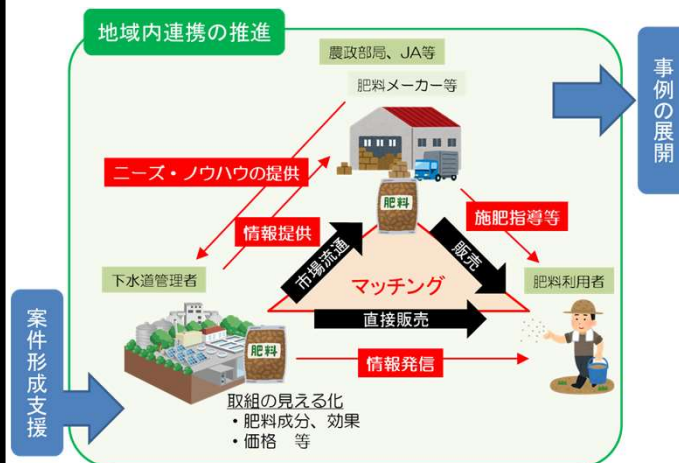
地域内連携の推進

農政部局、JA等

肥料メーカー等

事例の展開

ニーズ・ノウハウの提供

肥料

施肥指導等

情報提供

市場流通

販売

下水道管理者

マッチング

肥料利用者

案件形成支援

直接販売

肥料

情報発信

取組の見える化
・肥料成分、効果
・価格　等